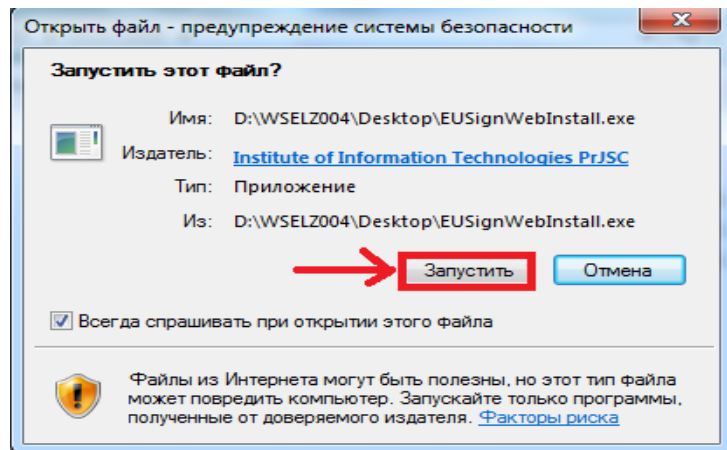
Открыть файл - предупреждение системы безопасности

Запустить этот файл?

Имя: D:\WSELZ004\Desktop\EUSignWebInstall.exe

Издатель: Institute of Information Technologies PrJSC

Тип: Приложение

Из: D:\WSELZ004\Desktop\EUSignWebInstall.exe

Запустить

Отмена

Всегда спрашивать при открытии этого файла

Файлы из Интернета могут быть полезны, но этот тип файла может повредить компьютер. Запускайте только программы, полученные от доверяемого издателя. Факторы риска